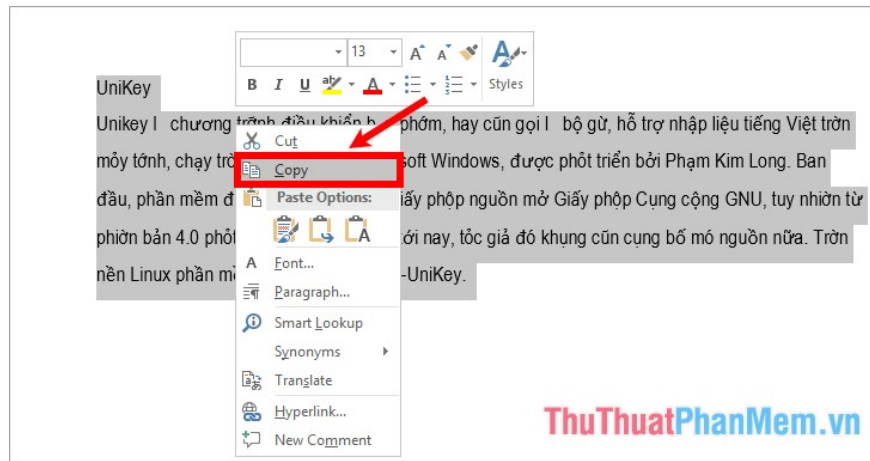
13 A A
B I U A Styles

UniKey

Unikey l chương trữnh điều khiển b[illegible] phớm, hay cũn gọi l bộ gừ, hỗ trợ nhập liệu tiếng Việt trờn mỏy tớnh, chạy trờ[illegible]soft Windows, được phỏt triển bởi Phạm Kim Long. Ban đầu, phần mềm đ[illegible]iấy phộp nguồn mở Giấy phộp Cụng cộng GNU, tuy nhiờn từ phiờn bản 4.0 phỏt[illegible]ới nay, tỏc giả đó khụng cũn cụng bố mó nguồn nữa. Trờn nền Linux phần m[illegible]-UniKey.

Cut
Copy
Paste Options:
Font...
Paragraph...
Smart Lookup
Synonyms
Translate
Hyperlink...
New Comment

ThuThuatPhanMem.vn